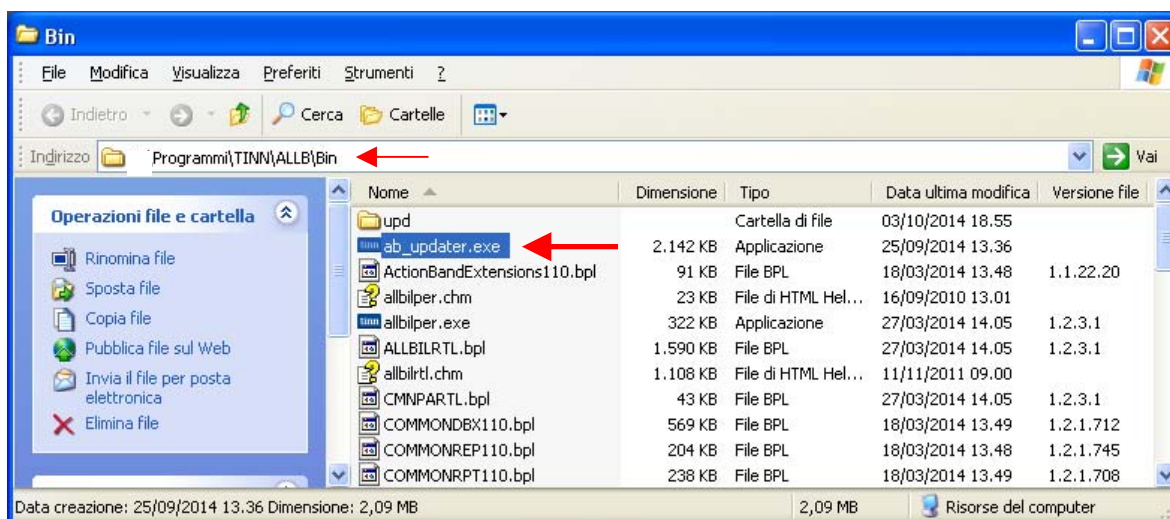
Bin

File Modifica Visualizza Preferiti Strumenti ?

Indietro Cerca Cartelle

Indirizzo Programmi\TINN\ALLB\Bin Vai

Operazioni file e cartella

Rinomina file
Sposta file
Copia file
Pubblica file sul Web
Invia il file per posta elettronica
Elimina file

| Nome | Dimensione | Tipo | Data ultima modifica | Versione file |
|---|---|---|---|---|
| upd | | Cartella di file | 03/10/2014 18.55 | |
| ab_updater.exe | 2.142 KB | Applicazione | 25/09/2014 13.36 | |
| ActionBandExtensions110.bpl | 91 KB | File BPL | 18/03/2014 13.48 | 1.1.22.20 |
| allbilper.chm | 23 KB | File di HTML Hel... | 16/09/2010 13.01 | |
| allbilper.exe | 322 KB | Applicazione | 27/03/2014 14.05 | 1.2.3.1 |
| ALLBILRTL.bpl | 1.590 KB | File BPL | 27/03/2014 14.05 | 1.2.3.1 |
| allbilrtl.chm | 1.108 KB | File di HTML Hel... | 11/11/2011 09.00 | |
| CMNPARTL.bpl | 43 KB | File BPL | 27/03/2014 14.05 | 1.2.3.1 |
| COMMONDBX110.bpl | 569 KB | File BPL | 18/03/2014 13.49 | 1.2.1.712 |
| COMMONREP110.bpl | 204 KB | File BPL | 18/03/2014 13.48 | 1.2.1.745 |
| COMMONRPT110.bpl | 238 KB | File BPL | 18/03/2014 13.49 | 1.2.1.708 |

Data creazione: 25/09/2014 13.36 Dimensione: 2,09 MB 2,09 MB Risorse del computer